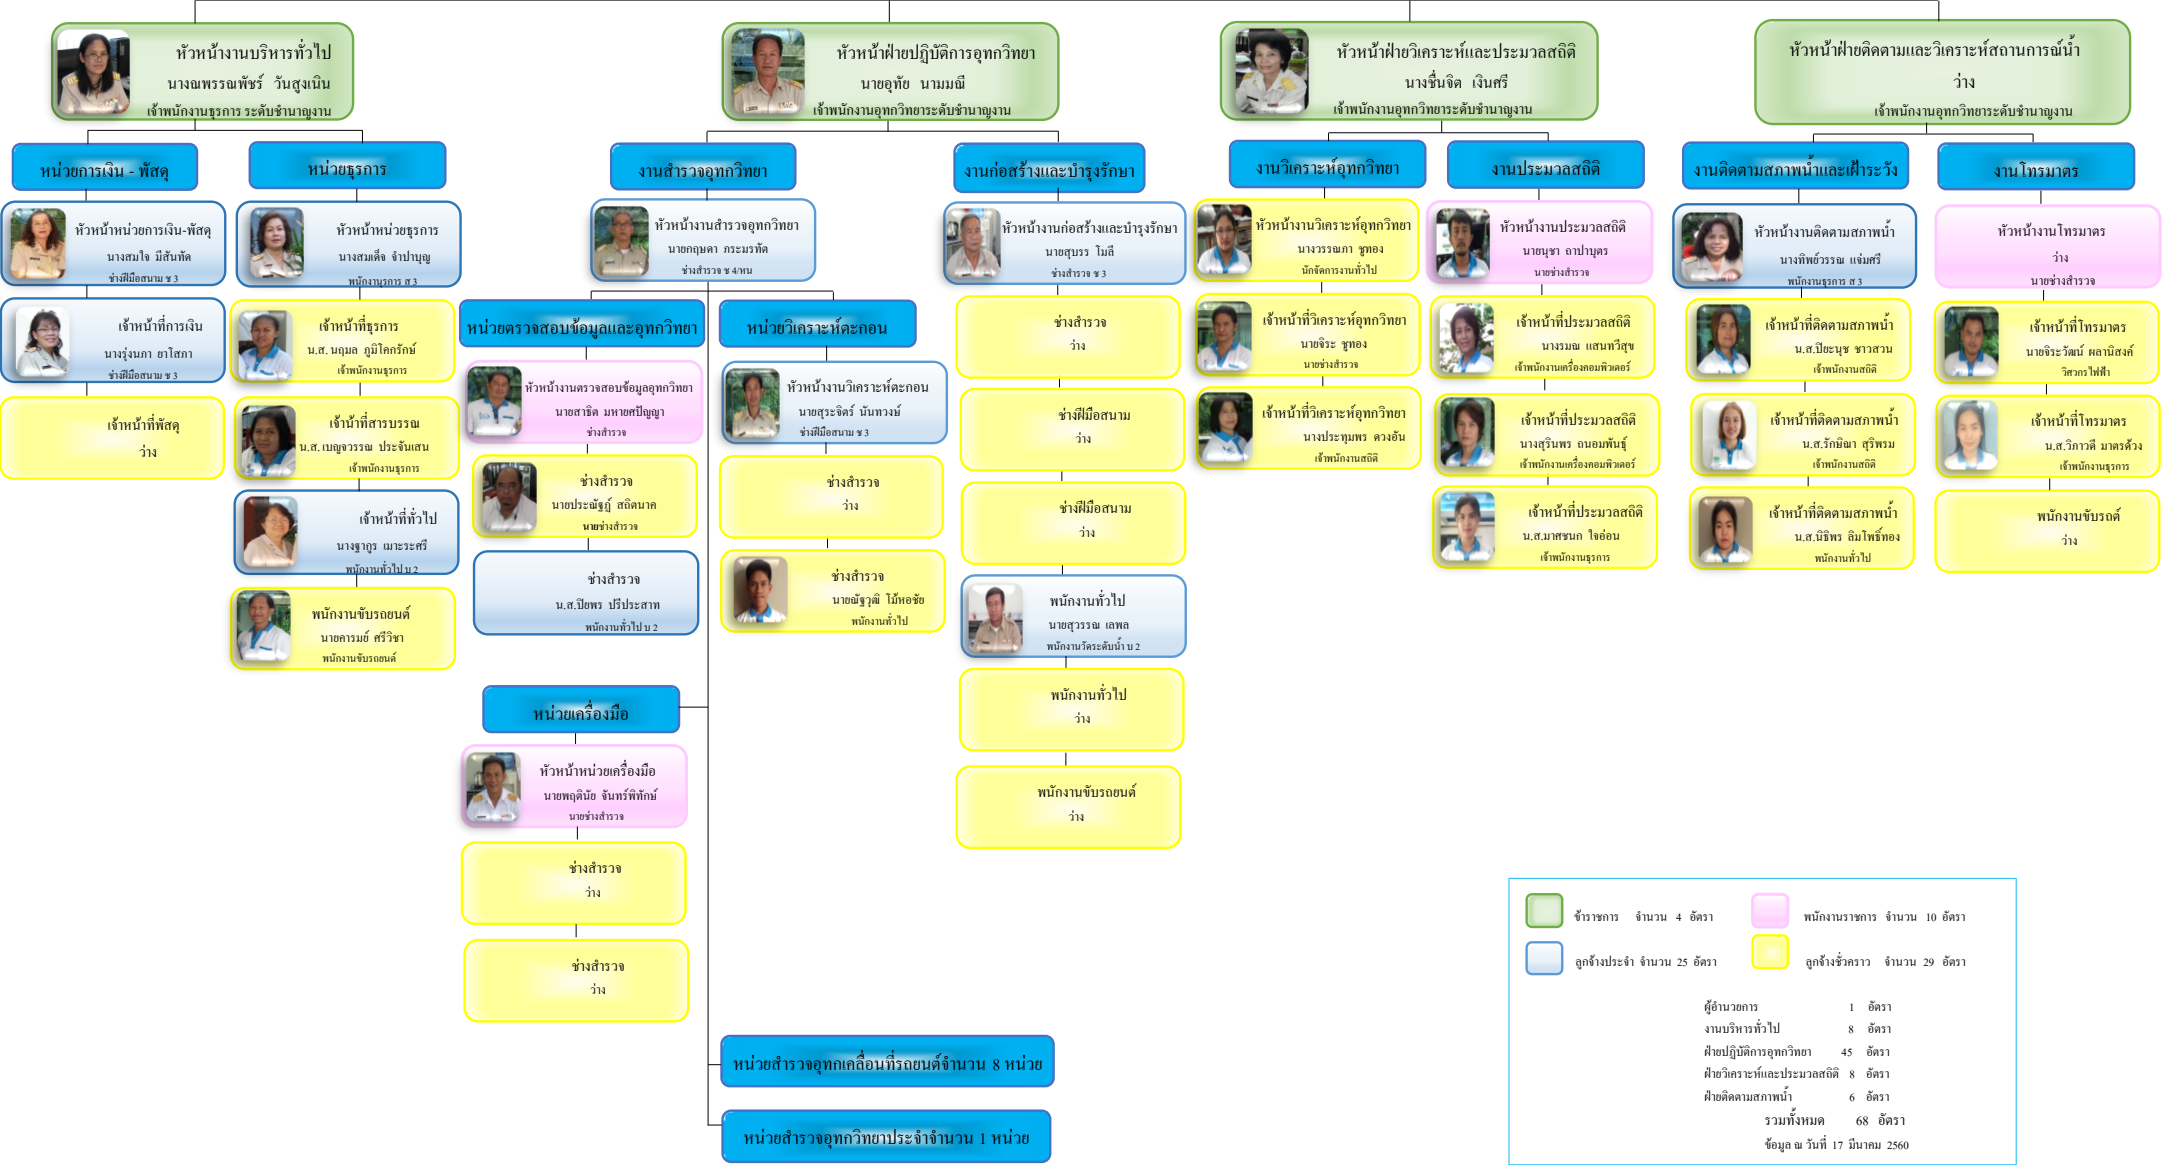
หัวหน้างานบริหารทั่วไป
นางณพรรณพัชร์ วันสูงเนิน
เจ้าพนักงานธุรการ ระดับชำนาญงาน

หัวหน้าฝ่ายปฏิบัติการอุทกวิทยา
นายอุทัย นามมณี
เจ้าพนักงานอุทกวิทยาระดับชำนาญงาน

หัวหน้าฝ่ายวิเคราะห์และประมวลสถิติ
นางชื่นจิต เงินศรี
เจ้าพนักงานอุทกวิทยาระดับชำนาญงาน

หัวหน้าฝ่ายติดตามและวิเคราะห์สถานการณ์น้ำ
ว่าง
เจ้าพนักงานอุทกวิทยาระดับชำนาญงาน

หน่วยการเงิน - พัสดุ

หัวหน้าหน่วยการเงิน-พัสดุ
นางสมใจ มีสันทัด
ช่างฝีมือสนาม ช 3

เจ้าหน้าที่การเงิน
นางรุ่งนภา ยาโสภา
ช่างฝีมือสนาม ช 3

เจ้าหน้าที่พัสดุ
ว่าง

หน่วยธุรการ

หัวหน้าหน่วยธุรการ
นางสมเด็จ จำปาบูญ
พนักงานธุรการ ส 3

เจ้าหน้าที่ธุรการ
น.ส. นฤมล ภูมิโคกรักษ์
เจ้าพนักงานธุรการ

เจ้าหน้าที่สารบรรณ
น.ส. เบญจวรรณ ประจันเสน
เจ้าพนักงานธุรการ

เจ้าหน้าที่ทั่วไป
นางฐาภูร เมาระศรี
พนักงานทั่วไป บ 2

พนักงานขับรถยนต์
นายครรมย์ ศรีวิชา
พนักงานขับรถยนต์

งานสำรวจอุทกวิทยา

หัวหน้างานสำรวจอุทกวิทยา
นายกฤษดา กระมรพัด
ช่างสำรวจ ช 4/หน

หน่วยตรวจสอบข้อมูลและอุทกวิทยา

หัวหน้างานตรวจสอบข้อมูลอุทกวิทยา
นายสาธิต มหายศปัญญา
ช่างสำรวจ

ช่างสำรวจ
นายประณัฐฏ์ สถิตนาค
นายช่างสำรวจ

ช่างสำรวจ
น.ส.ปิยพร ปรีประสาท
พนักงานทั่วไป บ 2

หน่วยวิเคราะห์ตะกอน

หัวหน้างานวิเคราะห์ตะกอน
นายสุระจิตร์ นันทวงษ์
ช่างฝีมือสนาม ช 3

ช่างสำรวจ
ว่าง

ช่างสำรวจ
นายณัฐวุฒิ ไม้หอชัย
พนักงานทั่วไป

หน่วยเครื่องมือ

หัวหน้าหน่วยเครื่องมือ
นายพฤฒินัย จันทร์พิทักษ์
นายช่างสำรวจ

ช่างสำรวจ
ว่าง

ช่างสำรวจ
ว่าง

หน่วยสำรวจอุทกเคลื่อนที่รถยนต์จำนวน 8 หน่วย

หน่วยสำรวจอุทกวิทยาประจำจำนวน 1 หน่วย

งานก่อสร้างและบำรุงรักษา

หัวหน้างานก่อสร้างและบำรุงรักษา
นายสุบรร ไมลี
ช่างสำรวจ ช 3

ช่างสำรวจ
ว่าง

ช่างฝีมือสนาม
ว่าง

ช่างฝีมือสนาม
ว่าง

พนักงานทั่วไป
นายสุวรรณ เลพล
พนักงานวัดระดับน้ำ บ 2

พนักงานทั่วไป
ว่าง

พนักงานขับรถยนต์
ว่าง

งานวิเคราะห์อุทกวิทยา

หัวหน้างานวิเคราะห์อุทกวิทยา
นางวรรณภา ฐูทอง
นักจัดการงานทั่วไป

เจ้าหน้าที่วิเคราะห์อุทกวิทยา
นายจิระ ฐูทอง
นายช่างสำรวจ

เจ้าหน้าที่วิเคราะห์อุทกวิทยา
นางประทุมพร ดวงอัน
เจ้าพนักงานสถิติ

งานประมวลสถิติ

หัวหน้างานประมวลสถิติ
นายนุชา ถาปาบุตร
นายช่างสำรวจ

เจ้าหน้าที่ประมวลสถิติ
นางรมณ แสนทวีสุข
เจ้าพนักงานเครื่องคอมพิวเตอร์

เจ้าหน้าที่ประมวลสถิติ
นางสุรินพร ถนอมพันธุ์
เจ้าพนักงานเครื่องคอมพิวเตอร์

เจ้าหน้าที่ประมวลสถิติ
น.ส.มาศขนก ไชอ่อน
เจ้าพนักงานธุรการ

งานติดตามสภาพน้ำและเฝ้าระวัง

หัวหน้างานติดตามสภาพน้ำ
นางทิพย์วรรณ แจ่มศรี
พนักงานธุรการ ส 3

เจ้าหน้าที่ติดตามสภาพน้ำ
น.ส.ปิยะนุช ชาวสวน
เจ้าพนักงานสถิติ

เจ้าหน้าที่ติดตามสภาพน้ำ
น.ส.รักษิณา สุรีพรม
เจ้าพนักงานสถิติ

เจ้าหน้าที่ติดตามสภาพน้ำ
น.ส.นิธิพร ลิมโพธิ์ทอง
พนักงานทั่วไป

งานโทรมาตร

หัวหน้างานโทรมาตร
ว่าง
นายช่างสำรวจ

เจ้าหน้าที่โทรมาตร
นายจิระวัฒน์ ผลานิสงค์
วิศวกรไฟฟ้า

เจ้าหน้าที่โทรมาตร
น.ส.วิภาวดี มาตรด้วง
เจ้าพนักงานธุรการ

พนักงานขับรถยนต์
ว่าง

ข้าราชการ จำนวน 4 อัตรา
พนักงานราชการ จำนวน 10 อัตรา
ลูกจ้างประจำ จำนวน 25 อัตรา
ลูกจ้างชั่วคราว จำนวน 29 อัตรา

| | | |
|---|---|---|
| ผู้อำนวยการ | 1 | อัตรา |
| งานบริหารทั่วไป | 8 | อัตรา |
| ฝ่ายปฏิบัติการอุทกวิทยา | 45 | อัตรา |
| ฝ่ายวิเคราะห์และประมวลสถิติ | 8 | อัตรา |
| ฝ่ายติดตามสภาพน้ำ | 6 | อัตรา |
| รวมทั้งหมด | 68 | อัตรา |

ข้อมูล ณ วันที่ 17 มีนาคม 2560